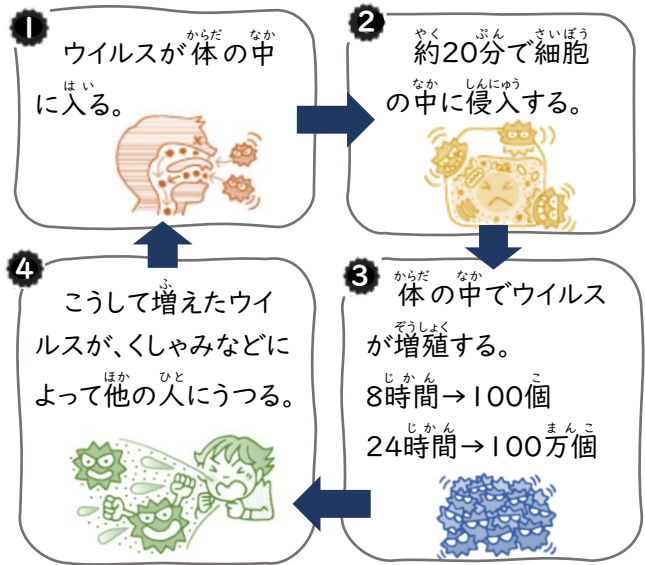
1
ウイルスが体(からだ)の中(なか)に入(はい)る。

2
約(やく)20分(ぷん)で細胞(さいぼう)の中(なか)に侵入(しんにゅう)する。

3
体(からだ)の中(なか)でウイルスが増殖(ぞうしょく)する。
8時間(じかん)→100個(こ)
24時間(じかん)→100万個(まんこ)

4
こうして増(ふ)えたウイルスが、くしゃみなどによって他(ほか)の人(ひと)にうつる。